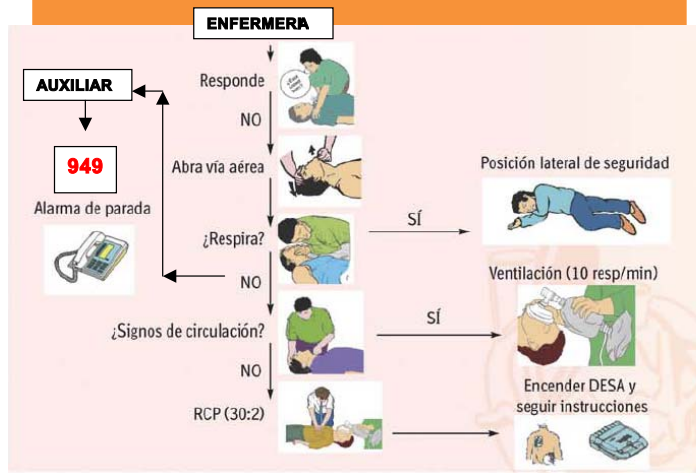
ENFERMERA

AUXILIAR

949

Alarma de parada

Responde

NO

Abra vía aérea

¿Respira?

NO

¿Signos de circulación?

NO

RCP (30:2)

SÍ

Posición lateral de seguridad

Ventilación (10 resp/min)

SÍ

Encender DESA y seguir instrucciones